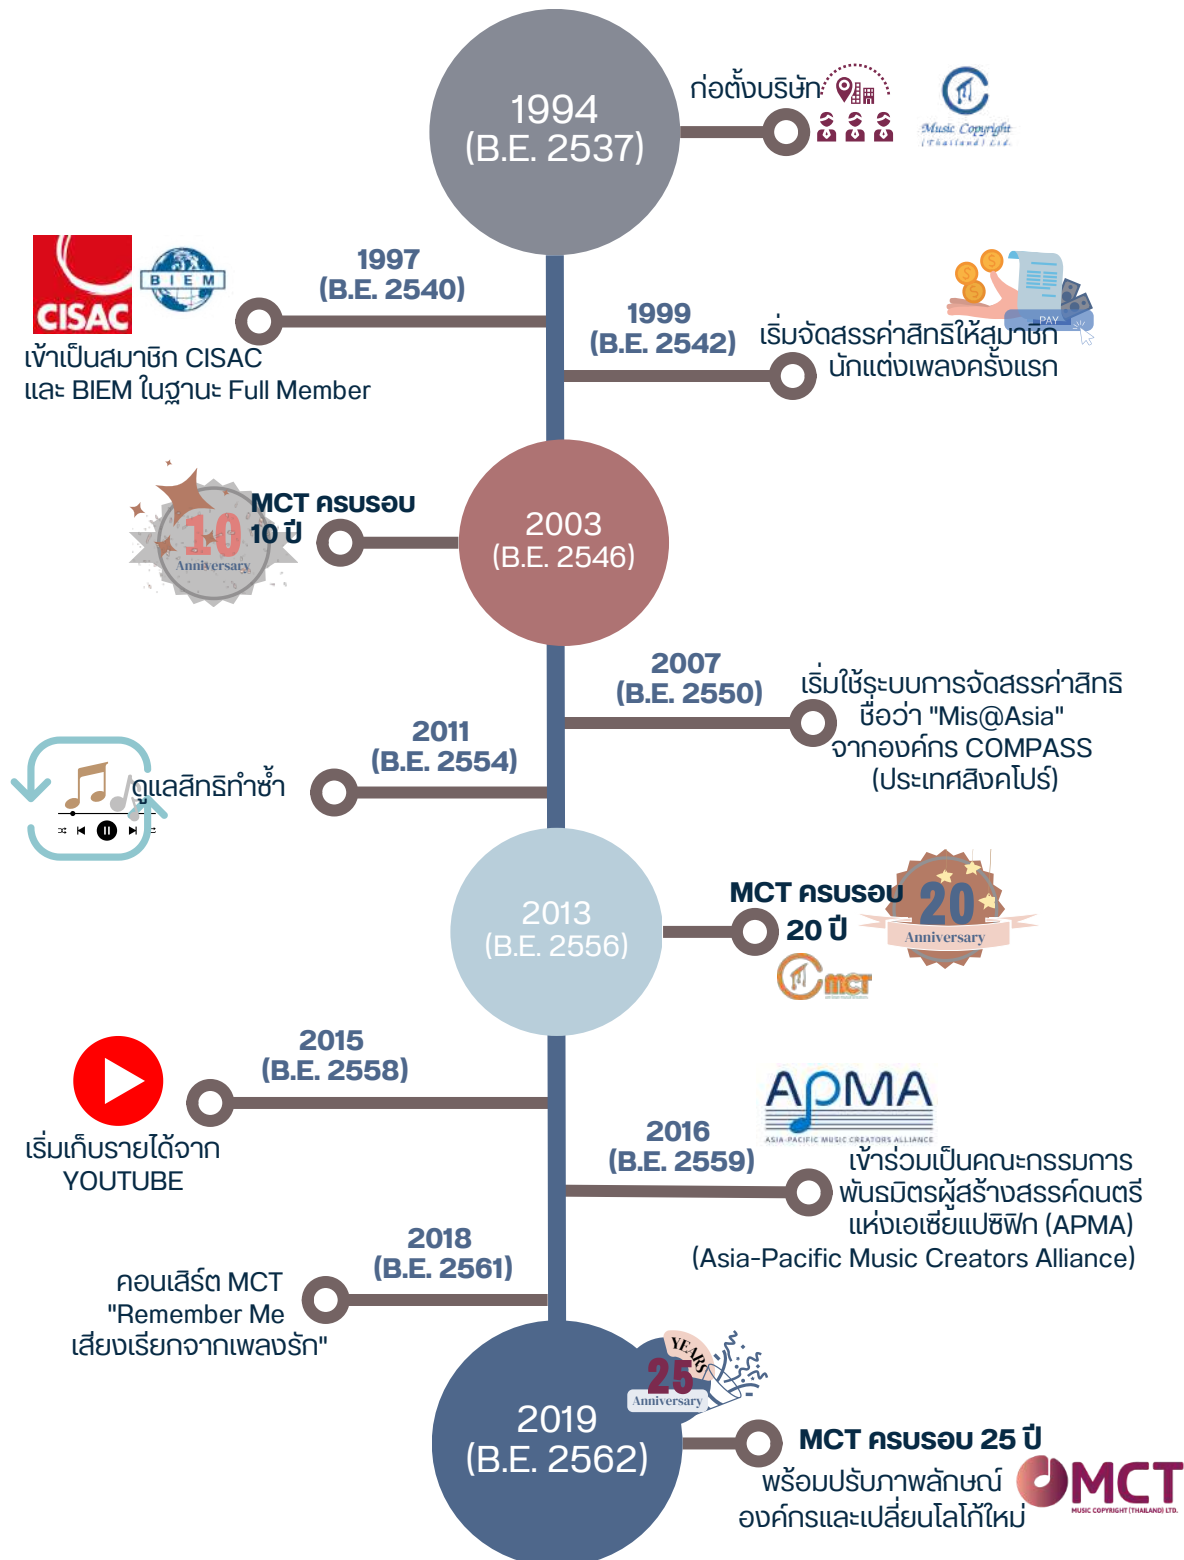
1994
(B.E. 2537)

ก่อตั้งบริษัท

Music Copyright (Thailand) Ltd.

CISAC

B I E M

1997
(B.E. 2540)

เข้าเป็นสมาชิก CISAC และ BIEM ในฐานะ Full Member

PAY

1999
(B.E. 2542)

เริ่มจัดสรรค่าสิทธิให้สมาชิกนักแต่งเพลงครั้งแรก

10 Anniversary

MCT ครบรอบ 10 ปี

2003
(B.E. 2546)

2007
(B.E. 2550)

เริ่มใช้ระบบการจัดสรรค่าสิทธิ ชื่อว่า "Mis@Asia" จากองค์กร COMPASS (ประเทศสิงคโปร์)

2011
(B.E. 2554)

ดูแลสิทธิทำซ้ำ

2013
(B.E. 2556)

MCT ครบรอบ 20 ปี

20 Anniversary

MCT

2015
(B.E. 2558)

เริ่มเก็บรายได้จาก YOUTUBE

APMA
ASIA-PACIFIC MUSIC CREATORS ALLIANCE

2016
(B.E. 2559)

เข้าร่วมเป็นคณะกรรมการพันธมิตรผู้สร้างสรรค์ดนตรีแห่งเอเชียแปซิฟิก (APMA) (Asia-Pacific Music Creators Alliance)

2018
(B.E. 2561)

คอนเสิร์ต MCT "Remember Me เสียงเรียกจากเพลงรัก"

YEARS 25 Anniversary

2019
(B.E. 2562)

MCT ครบรอบ 25 ปี พร้อมปรับภาพลักษณ์องค์กรและเปลี่ยนโลโก้ใหม่

MCT
MUSIC COPYRIGHT (THAILAND) LTD.